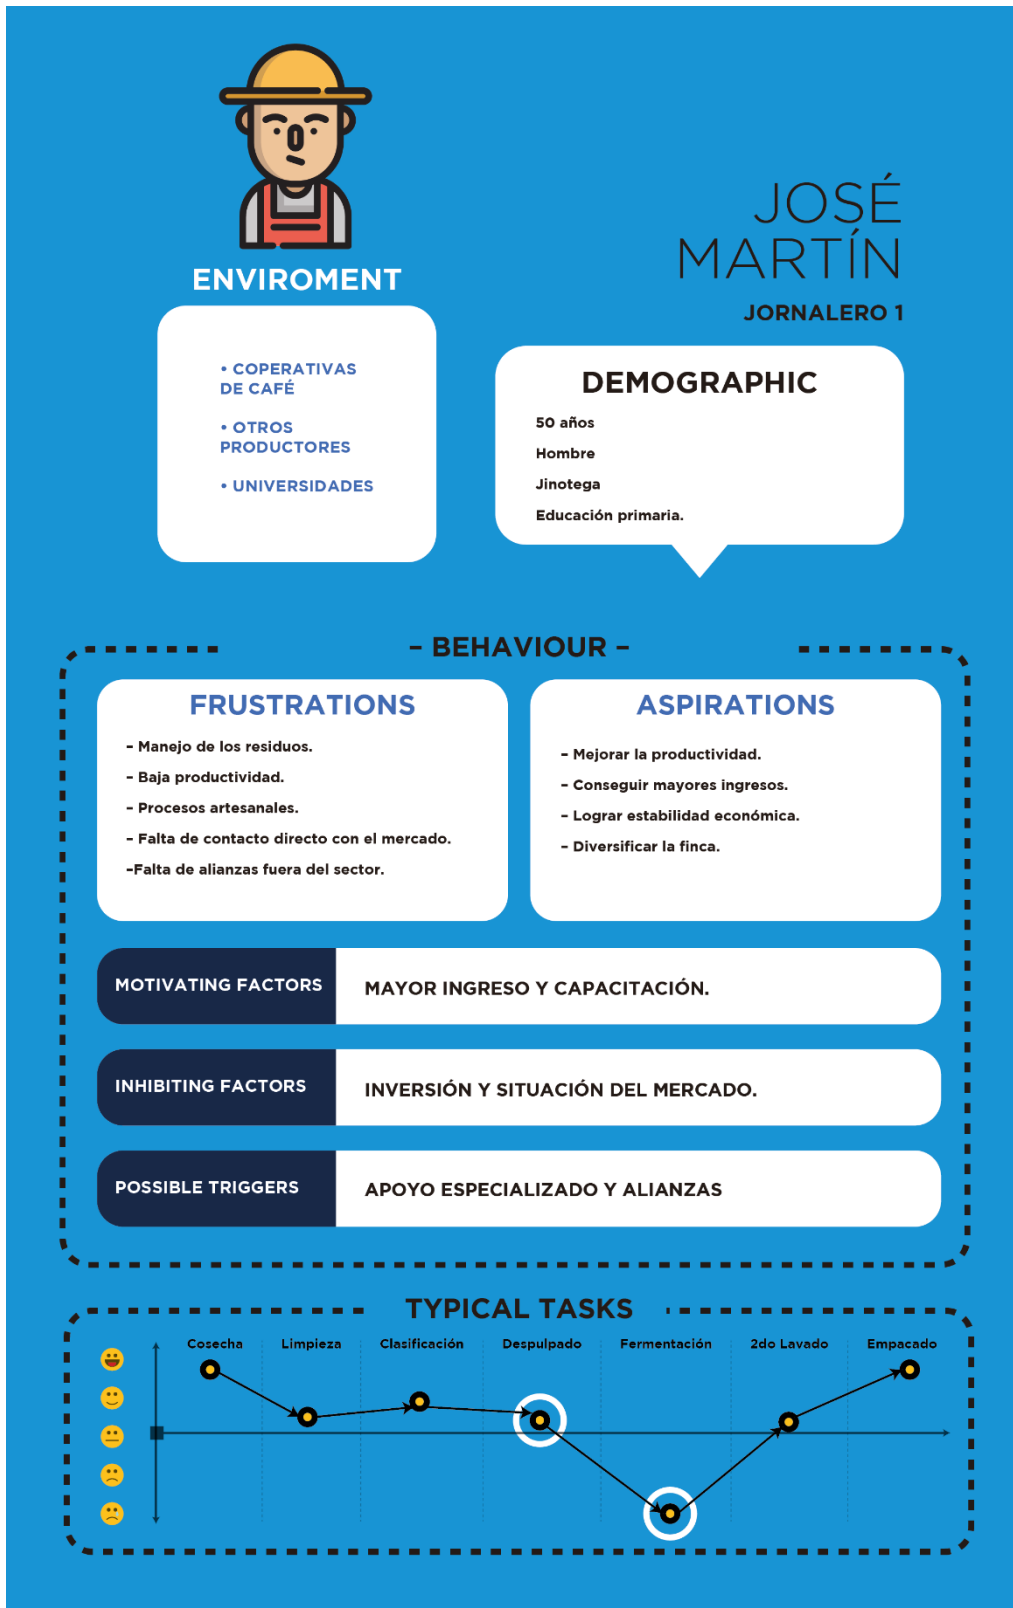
ENVIROMENT

• COPERATIVAS DE CAFÉ

• OTROS PRODUCTORES

• UNIVERSIDADES

JOSÉ MARTÍN

JORNALERO 1

DEMOGRAPHIC

50 años

Hombre

Jinotega

Educación primaria.

- BEHAVIOUR -

FRUSTRATIONS

- Manejo de los residuos.

- Baja productividad.

- Procesos artesanales.

- Falta de contacto directo con el mercado.

-Falta de alianzas fuera del sector.

ASPIRATIONS

- Mejorar la productividad.

- Conseguir mayores ingresos.

- Lograr estabilidad económica.

- Diversificar la finca.

| MOTIVATING FACTORS | MAYOR INGRESO Y CAPACITACIÓN. |
|---|---|
| INHIBITING FACTORS | INVERSIÓN Y SITUACIÓN DEL MERCADO. |
| POSSIBLE TRIGGERS | APOYO ESPECIALIZADO Y ALIANZAS |

TYPICAL TASKS

Cosecha Limpieza Clasificación Despulpado Fermentación 2do Lavado Empacado